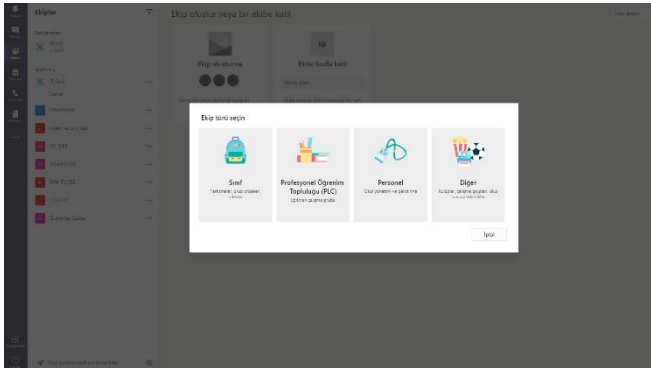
Ekipler

Ekip oluştur veya bir ekibe katıl

Ekip oluşturun

Ekibe kodla katıl

Ekip türünü seçin

Sınıf

Tartışmalar, grup projeleri, ödevler

Profesyonel Öğrenim Topluluğu (PLC)

Eğitmen çalışma grubu

Personel

Okul yönetimi ve gelişimi

Diğer

Kulüpler, çalışma grupları, okul sonrası etkinlikler

İptal

Summer Game